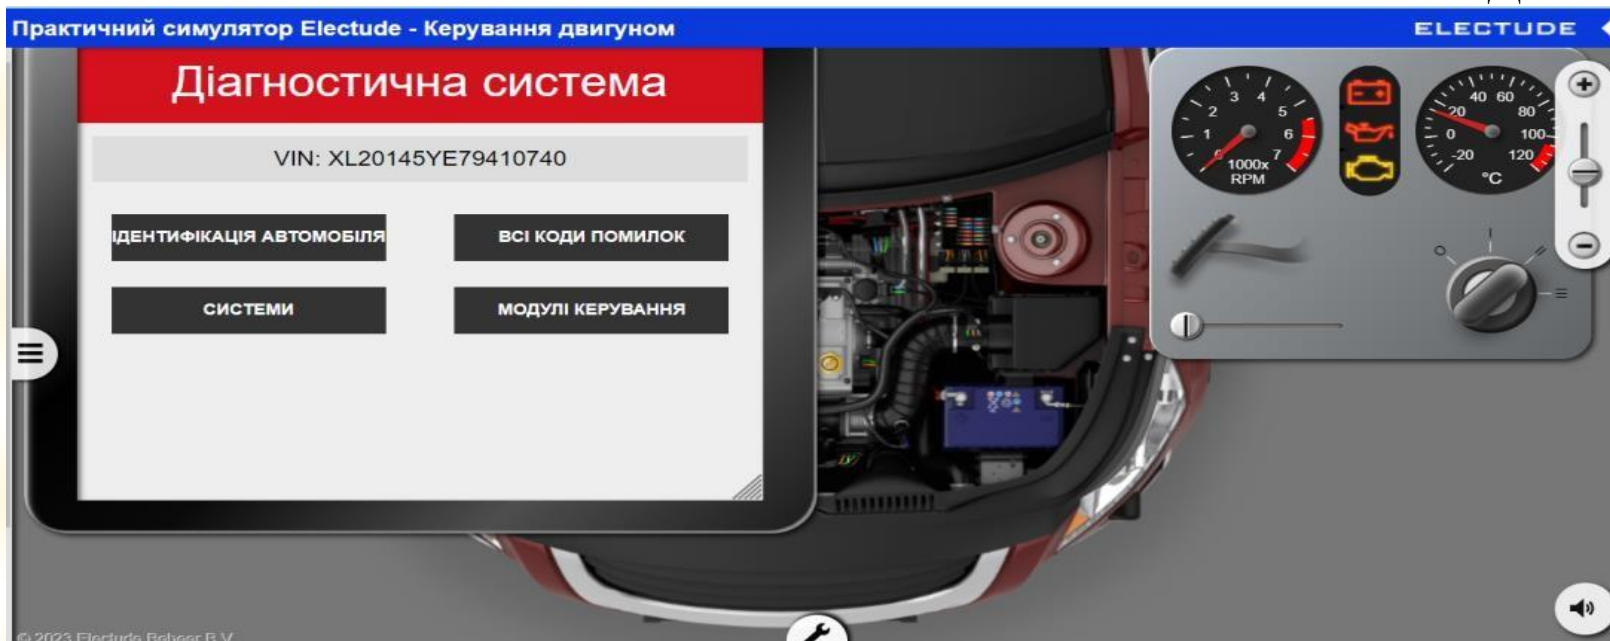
Практичний симулятор Electude - Керування двигуном

ELECTUDE

Діагностична система

VIN: XL20145YE79410740

ІДЕНТИФІКАЦІЯ АВТОМОБІЛЯ

ВСІ КОДИ ПОМИЛОК

СИСТЕМИ

МОДУЛІ КЕРУВАННЯ

1 2 3 4 5 6 7
1000x
RPM

-20 0 20 40 60 80 100 120
°C

© 2023 Electude Beheer B.V.